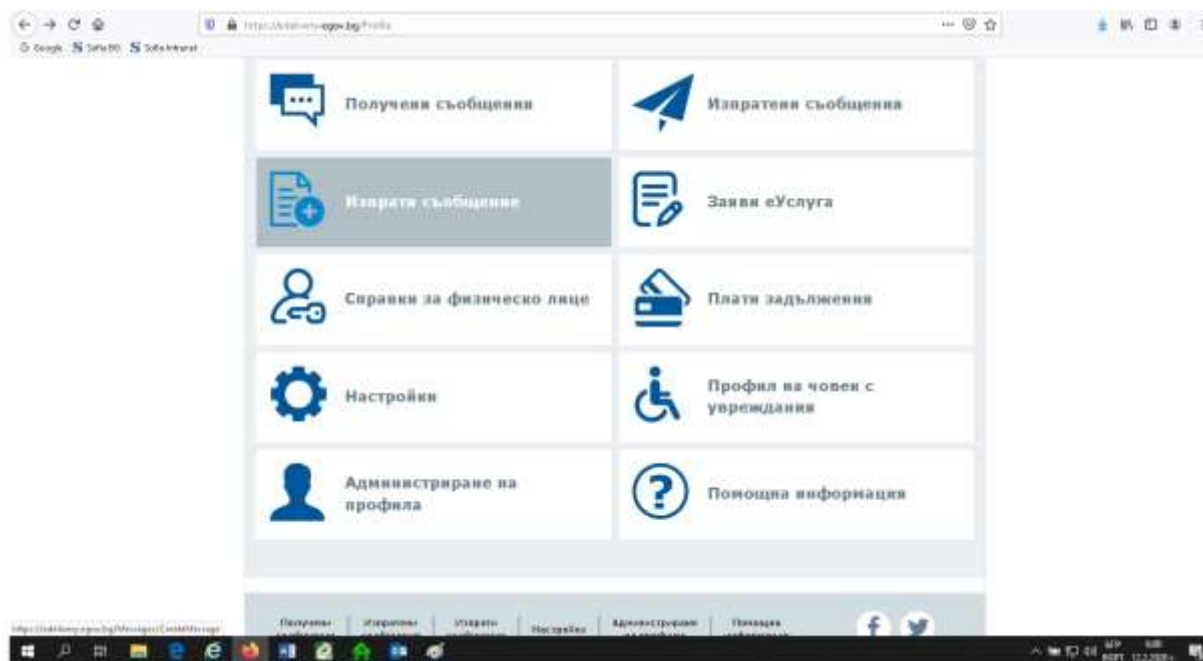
https://edelivery.egov.bg/Profile

Google Sofia BG Sofia Intranet

Получени съобщения

Изпратени съобщения

Изпрати съобщение

Заяви еУслуга

Справки за физическо лице

Плати задължения

Настройки

Профил на човек с увреждания

Администриране на профила

Помощна информация

https://edelivery.egov.bg/Messages/CreateMessage

Получени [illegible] | Изпратени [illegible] | Изпрати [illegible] | Настройки | Администриране на профила | Помощна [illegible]